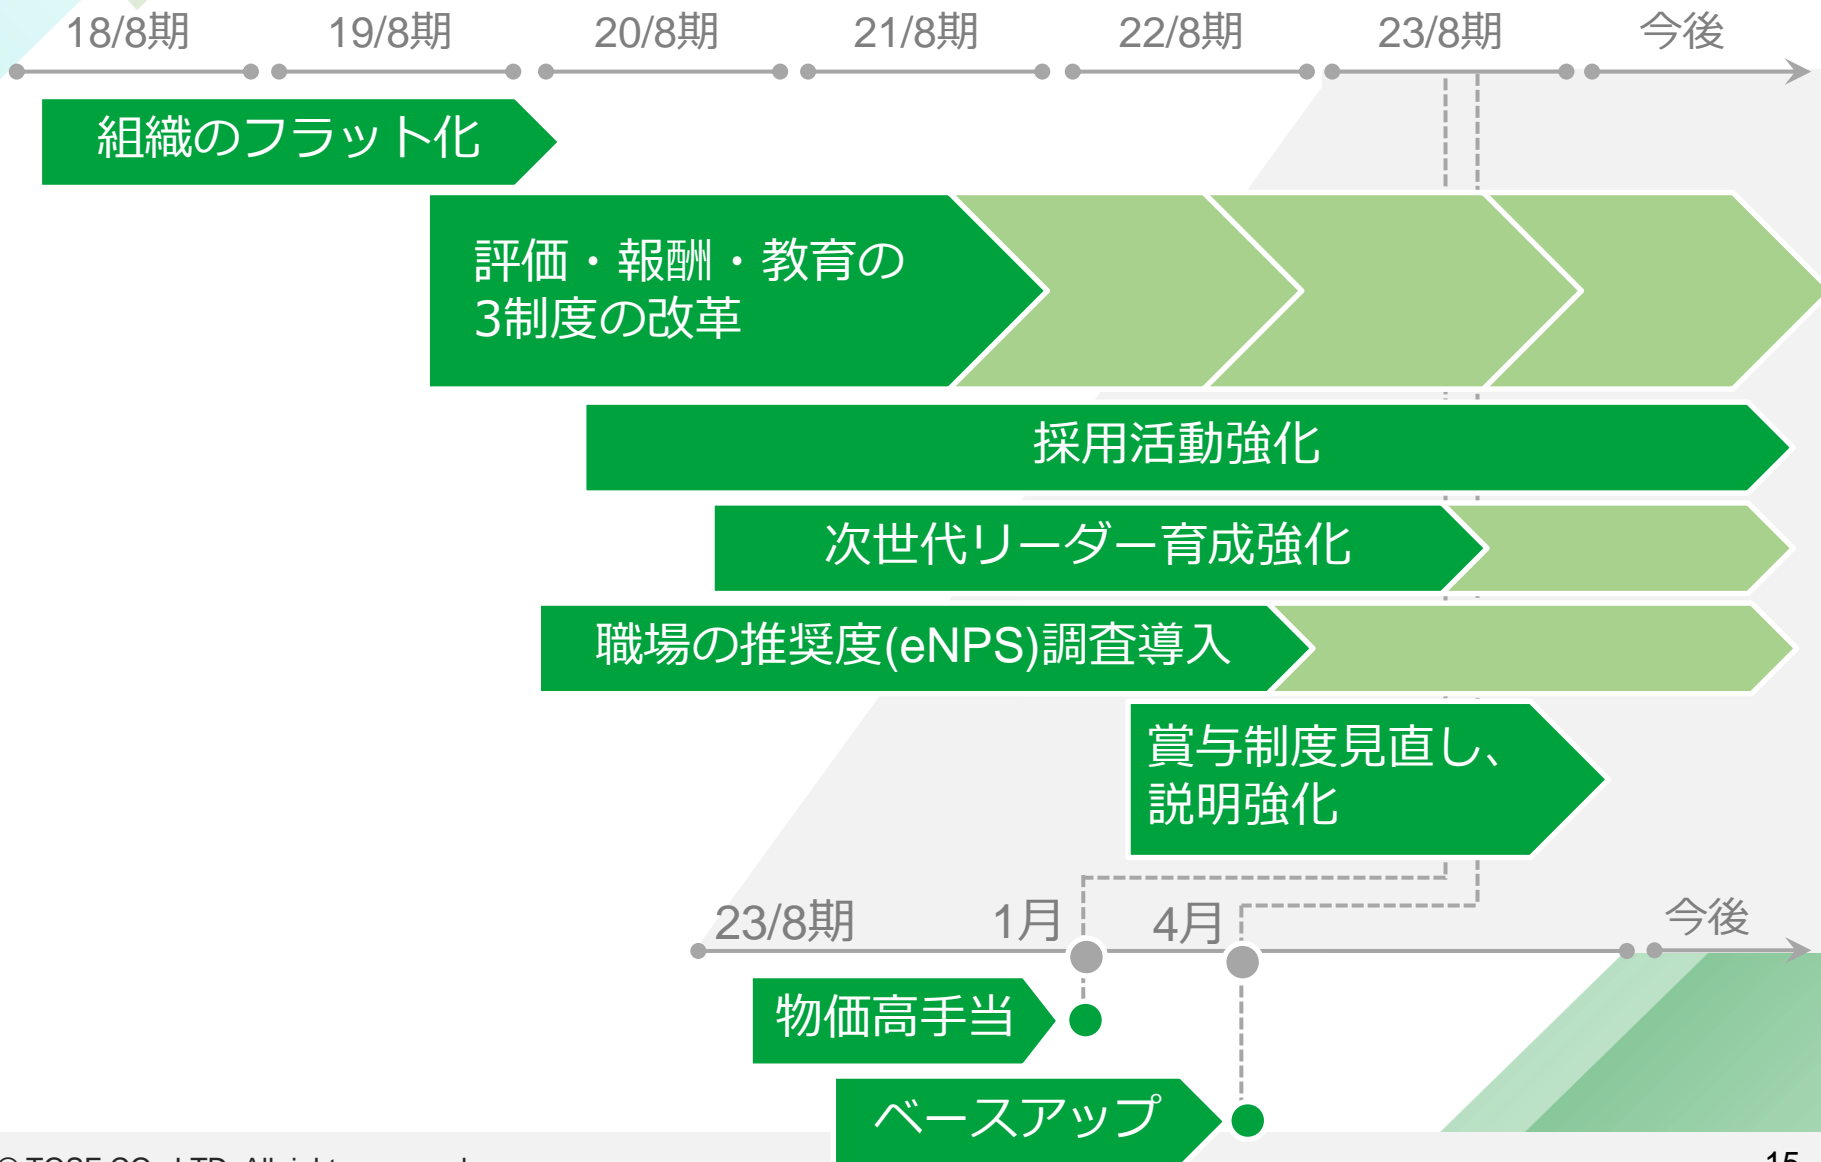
18/8期 19/8期 20/8期 21/8期 22/8期 23/8期 今後

組織のフラット化

評価・報酬・教育の3制度の改革

採用活動強化

次世代リーダー育成強化

職場の推奨度(eNPS)調査導入

賞与制度見直し、説明強化

23/8期 1月 4月 今後

物価高手当

ベースアップ

© TOSE CO., LTD. All rights reserved.

15